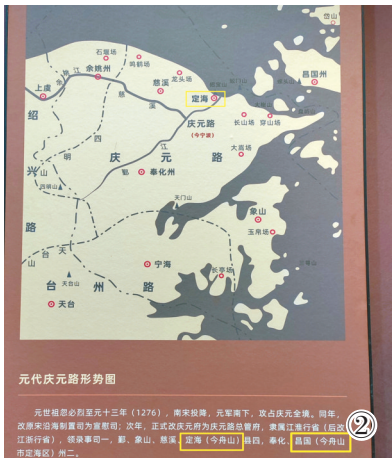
石堰场
鸣鹤场
余姚州
江
上虞
慈溪
定海
昌国州
绍
庆元路
(今宁波)
长山场
穿山场
明
四
兴
庆
元
路
大嵩场
鄞
奉化州
西明山
天门山
路
象山
玉泉场
天
宁海
长亭场
台
州
路
天台
山

元代庆元路形势图

元世祖忽必烈至元十三年(1276),南宋投降,元军南下,攻占庆元全境。同年,改原宋沿海制置司为宣慰司;次年,正式改庆元府为庆元路总管府,隶属江淮行省(后改江浙行省),领录事司一、鄞、象山、慈溪、定海(今舟山)县四,奉化、昌国(今舟山市定海区)州二。

②